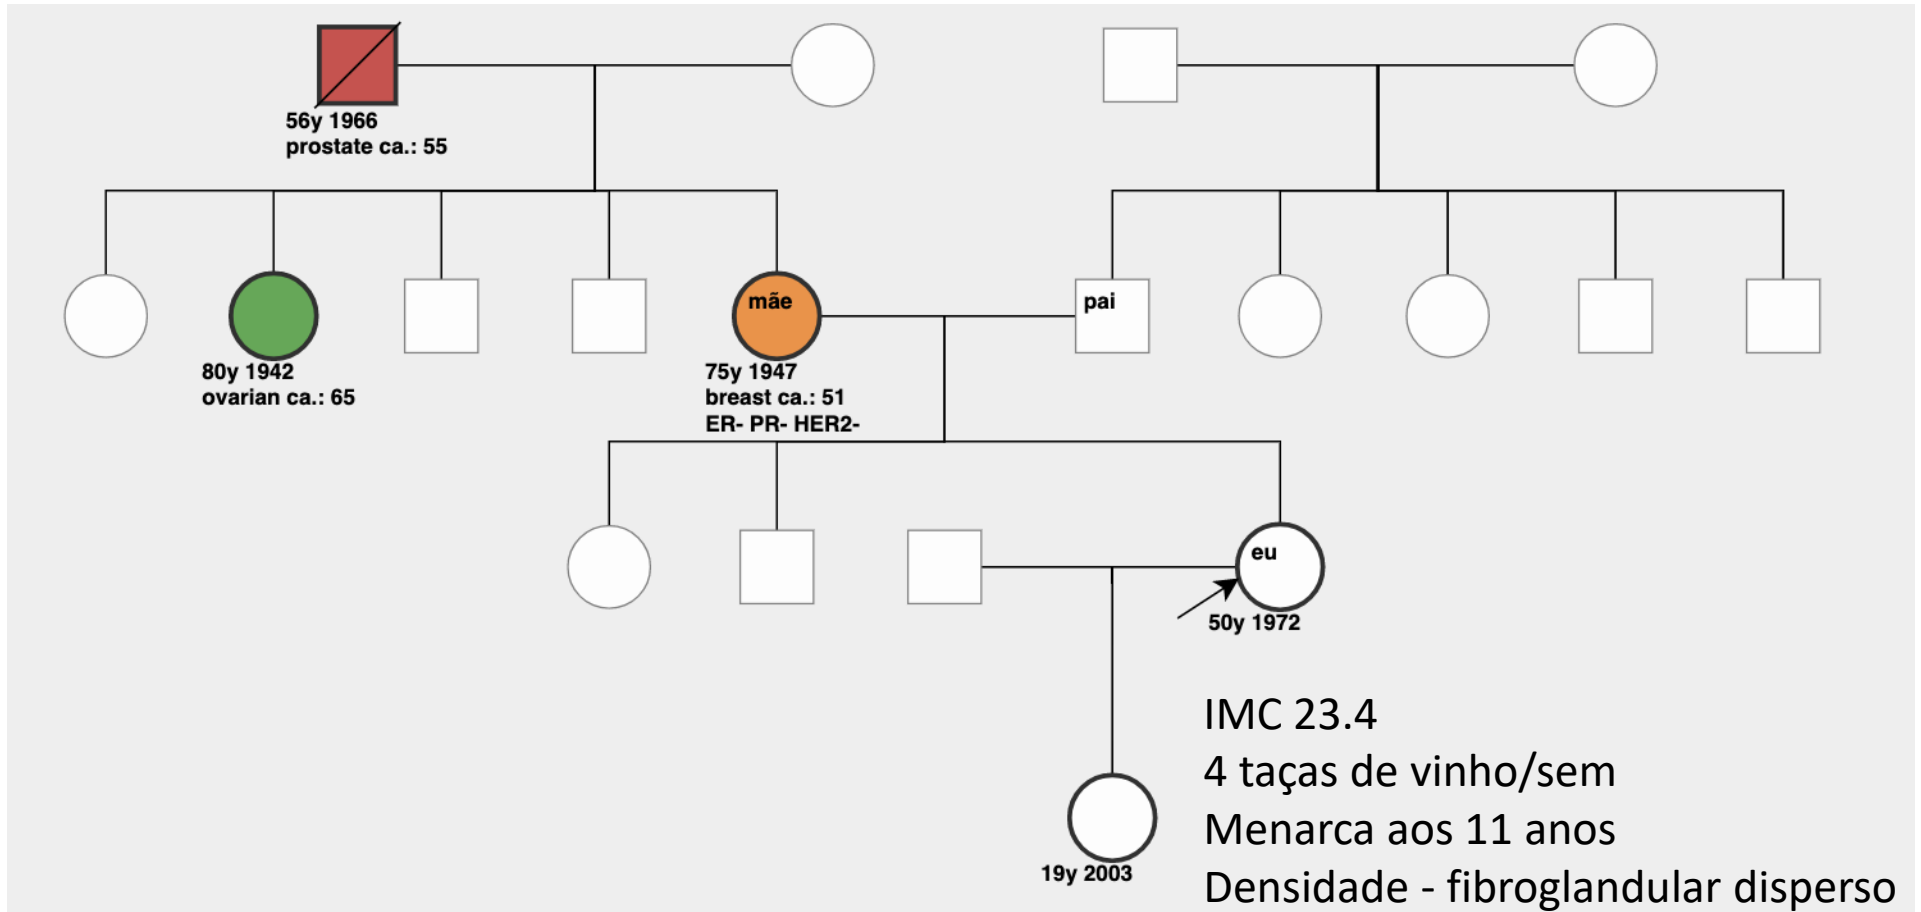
56y 1966
prostate ca.: 55

mãe

pai

80y 1942
ovarian ca.: 65

75y 1947
breast ca.: 51
ER- PR- HER2-

eu

50y 1972

19y 2003

IMC 23.4
4 taças de vinho/sem
Menarca aos 11 anos
Densidade - fibroglandular disperso